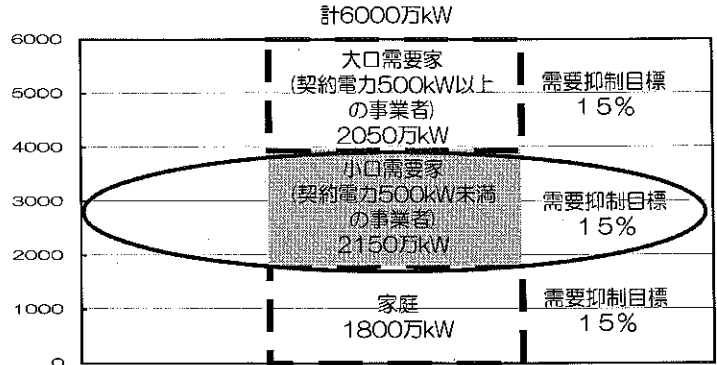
計6000万kW

6000
5000
4000
3000
2000
1000
0

大口需要家
(契約電力500kW以上
の事業者)
2050万kW

需要抑制目標
15%

小口需要家
(契約電力500kW未満
の事業者)
2150万kW

需要抑制目標
15%

家庭
1800万kW

需要抑制目標
15%